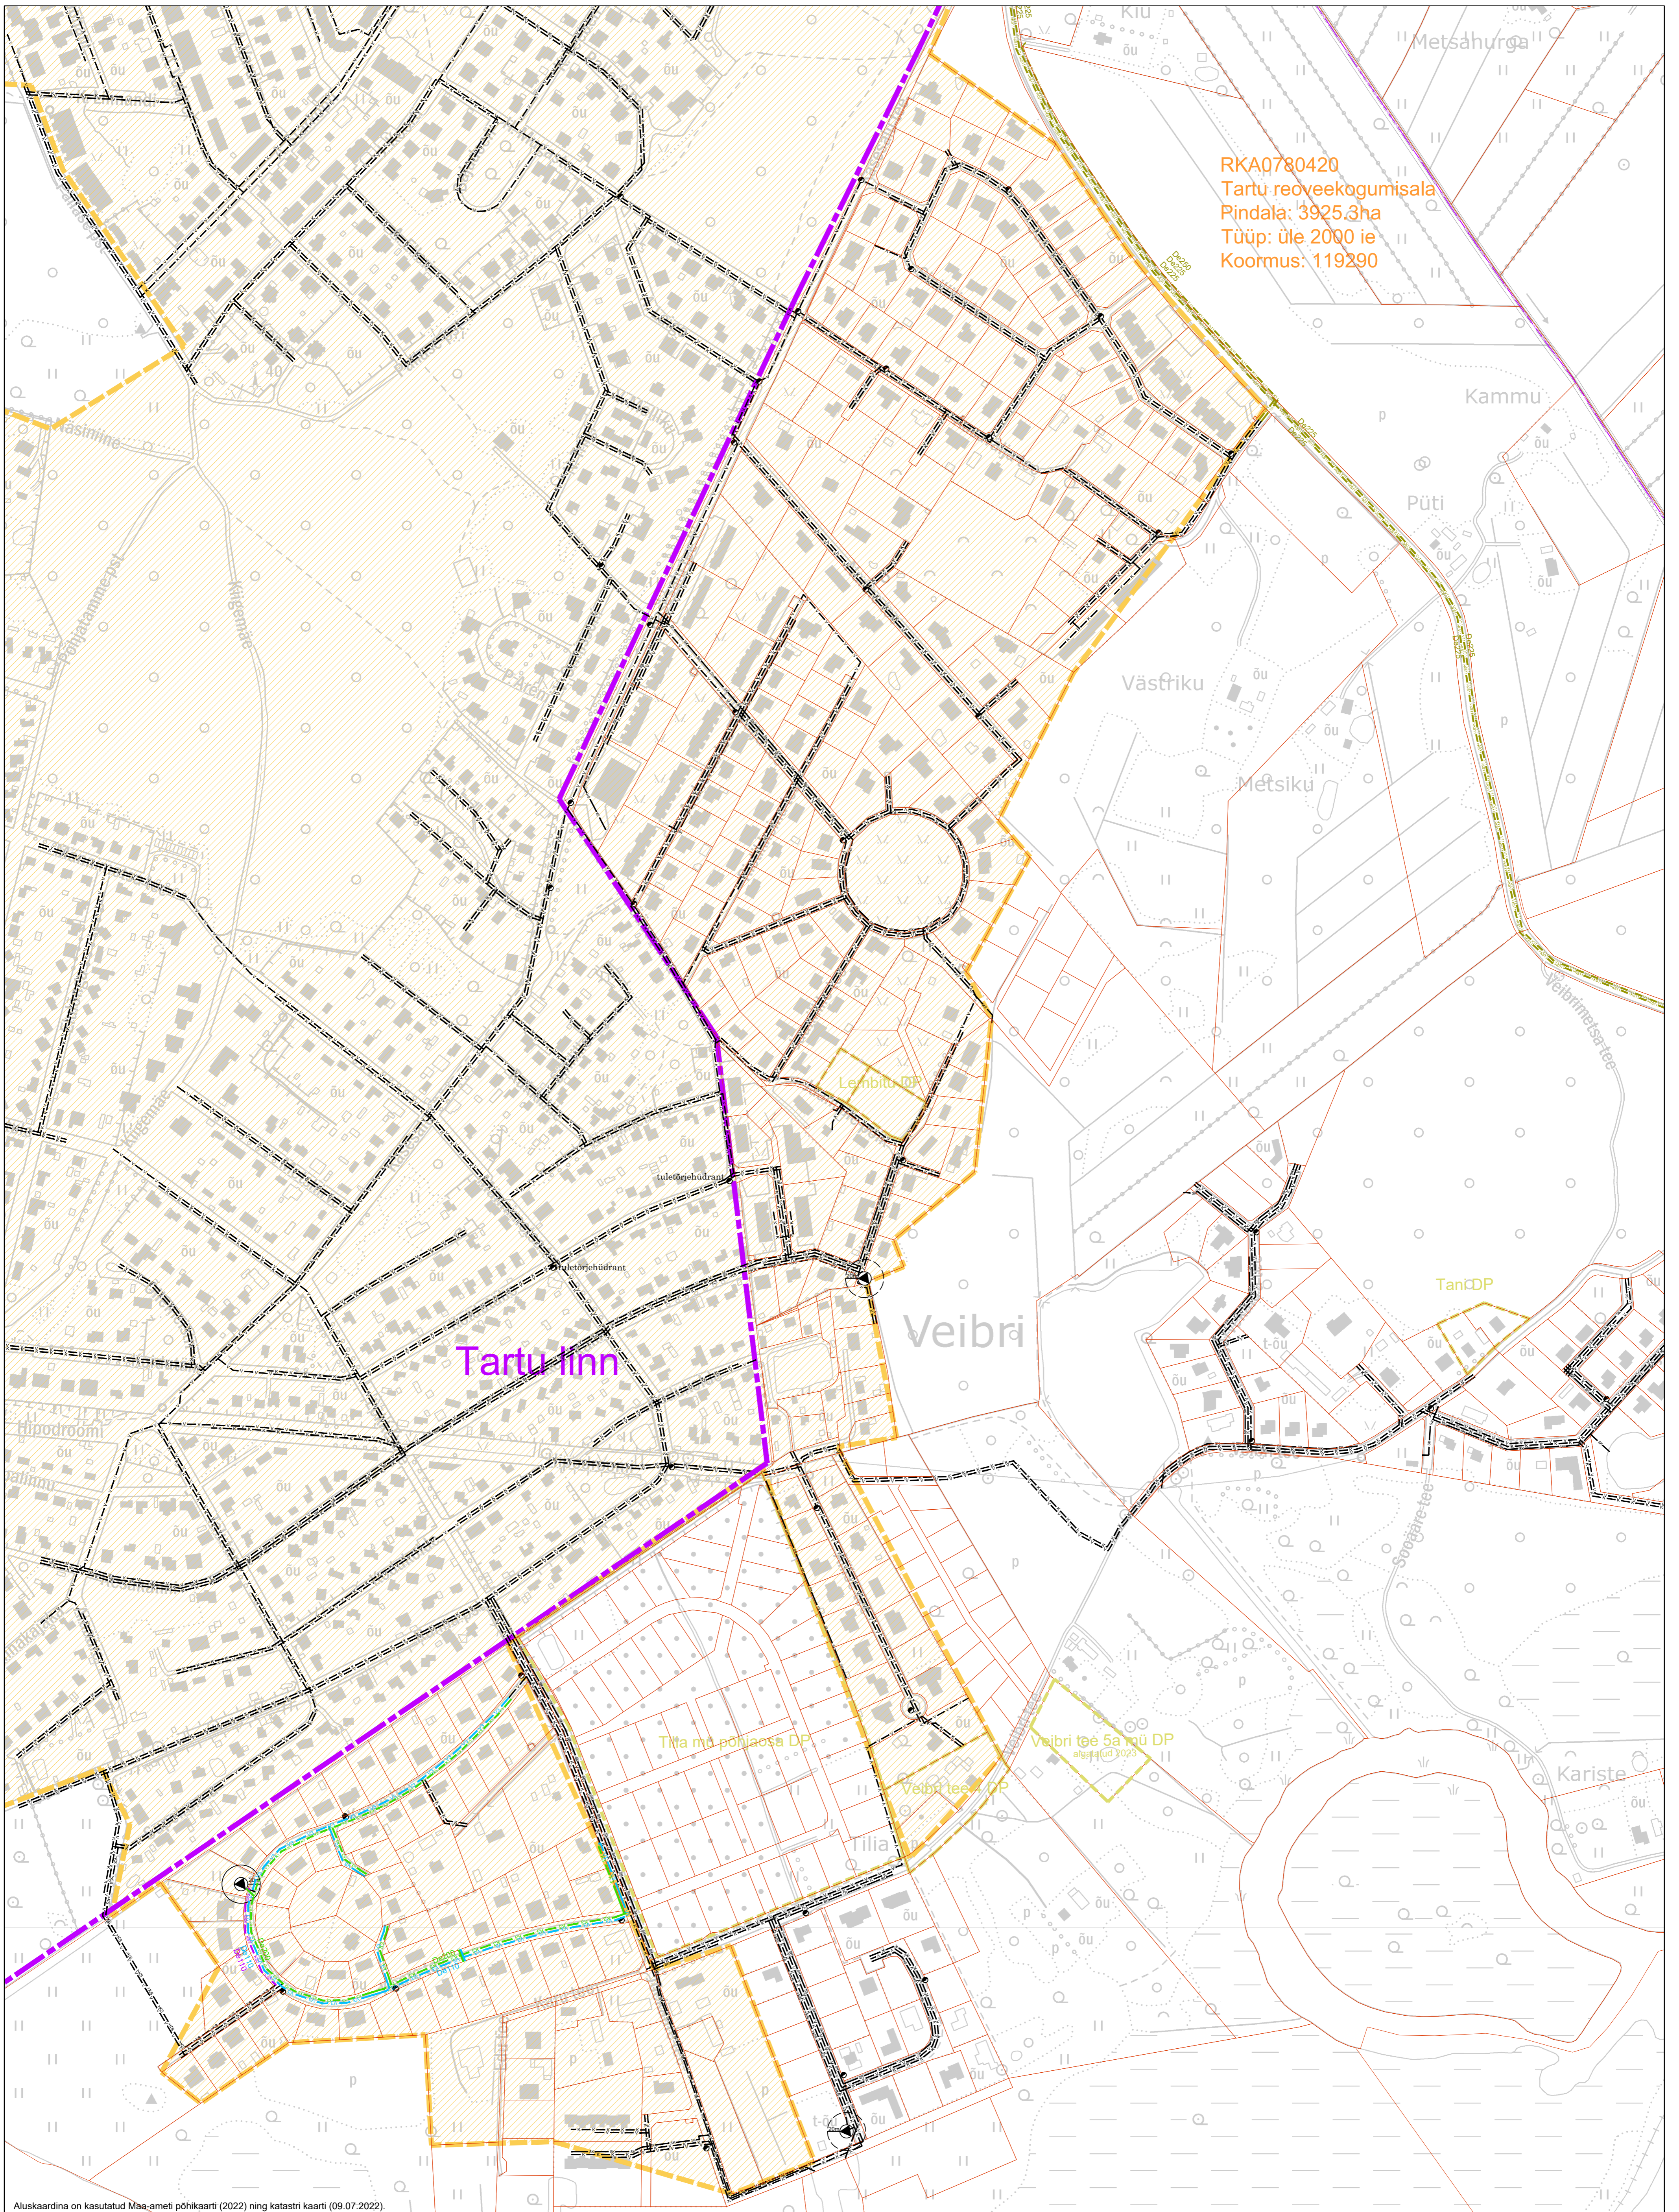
Kiu
Metsahurga
RKA0780420
Tartu reoveekogumisala
Pindala: 3925.3ha
Tüüp: üle 2000 ie
Koormus: 119290
Kammu
Püti
Väsimine
Põhjatamme pst
Riigemäe
Västriku
Metsiku
Lembitu DP
Veibrimetsa tee
tuletõrjehüdrant
tuletõrjehüdrant
Veibri
Tani DP
Tartu linn
Hipodroomi
Soojärve tee
Tilia mü põhjaosa DP
Veibri tee 5a mü DP
Veibri tee 1 DP
Tilia
Kariste
Aluskaardina on kasutatud Maa-ameti põhikaarti (2022) ning katastri kaarti (09.07.2022).